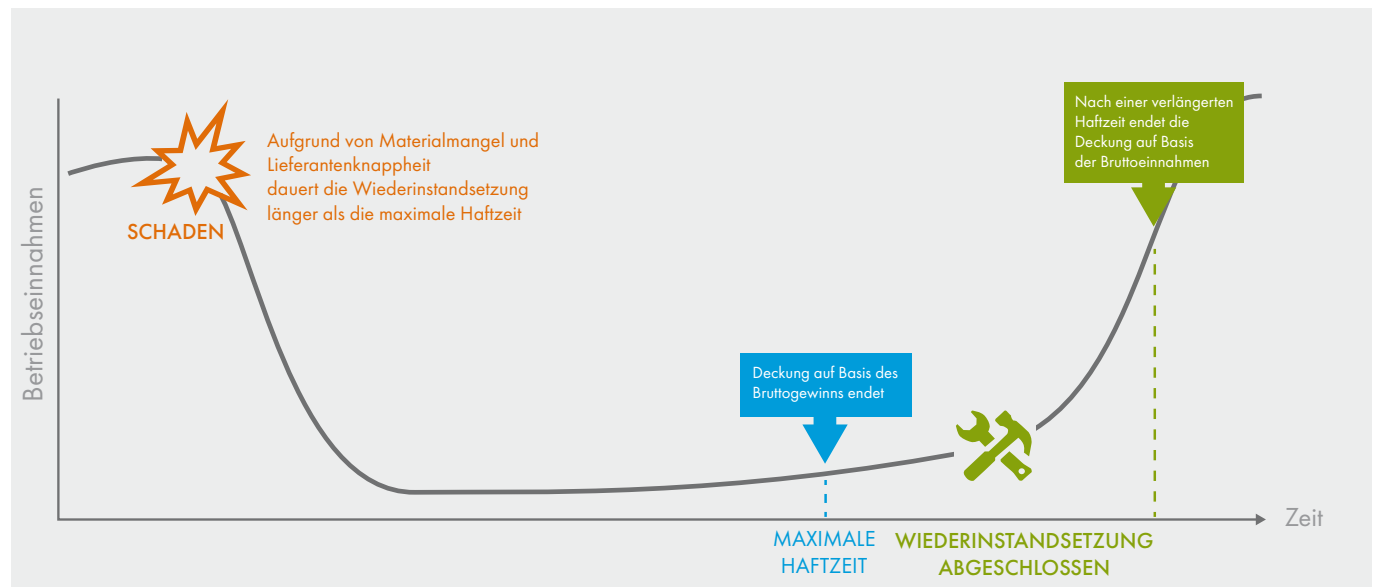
Betriebseinnahmen

SCHADEN

Aufgrund von Materialmangel und Lieferantenknappheit dauert die Wiederinstandsetzung länger als die maximale Haftzeit

Nach einer verlängerten Haftzeit endet die Deckung auf Basis der Bruttoeinnahmen

Deckung auf Basis des Bruttogewinns endet

Zeit

MAXIMALE HAFTZEIT

WIEDERINSTANDSETZUNG ABGESCHLOSSEN